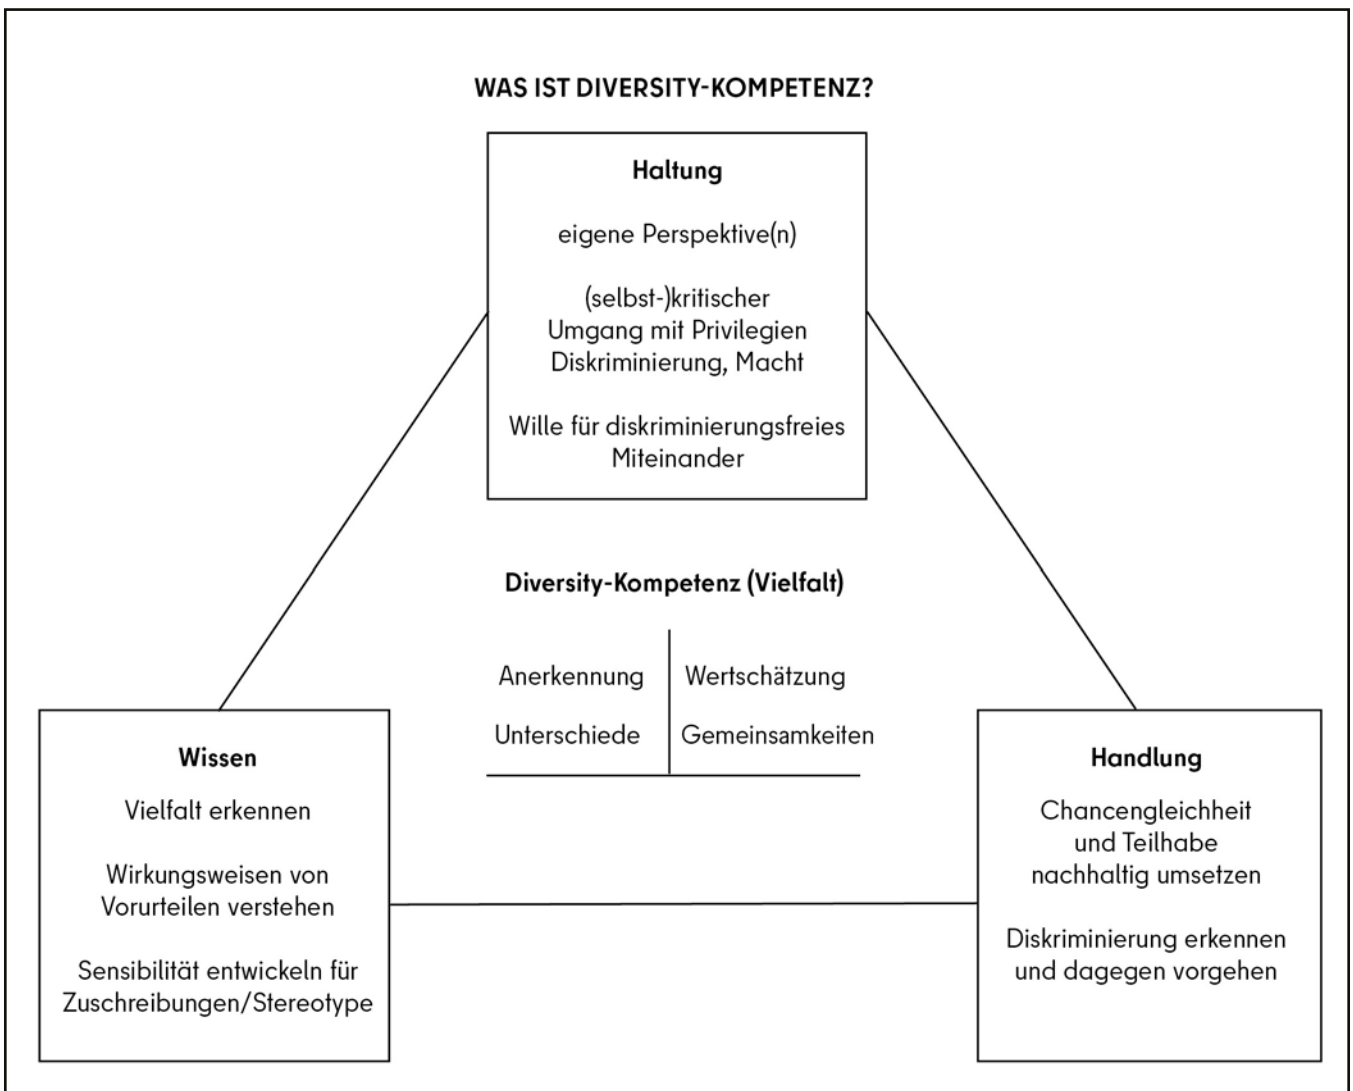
WAS IST DIVERSITY-KOMPETENZ?

Haltung

eigene Perspektive(n)

(selbst-)kritischer Umgang mit Privilegien Diskriminierung, Macht

Wille für diskriminierungsfreies Miteinander

Diversity-Kompetenz (Vielfalt)

| Anerkennung | Wertschätzung |
|---|---|
| Unterschiede | Gemeinsamkeiten |

Wissen

Vielfalt erkennen

Wirkungsweisen von Vorurteilen verstehen

Sensibilität entwickeln für Zuschreibungen/Stereotype

Handlung

Chancengleichheit und Teilhabe nachhaltig umsetzen

Diskriminierung erkennen und dagegen vorgehen